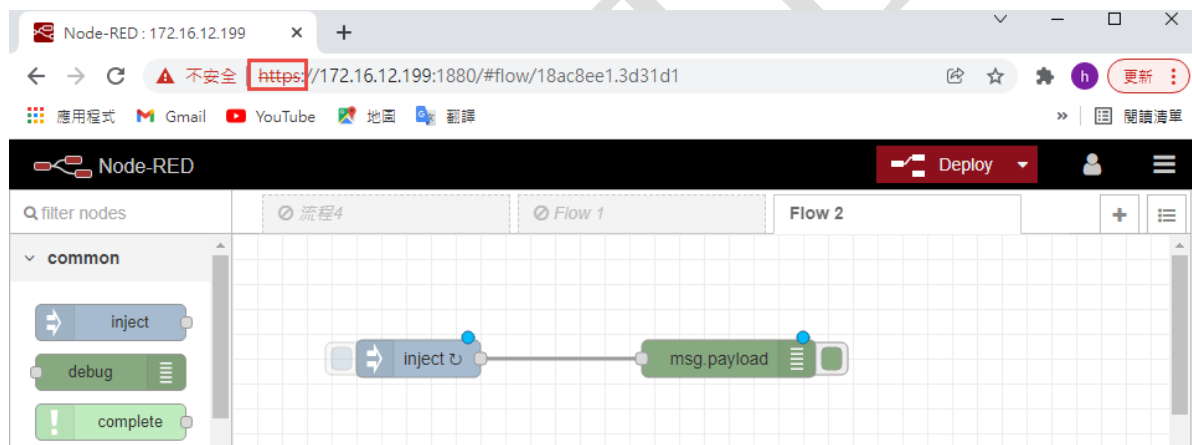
Node-RED : 172.16.12.199 ×
+

不安全 | https://172.16.12.199:1880/#flow/18ac8ee1.3d31d1

h 更新

應用程式 Gmail YouTube 地圖 翻譯

» 閱讀清單

Node-RED

Deploy

filter nodes

流程4

Flow 1

Flow 2

+

common

inject

debug

complete

inject ↻

msg.payload